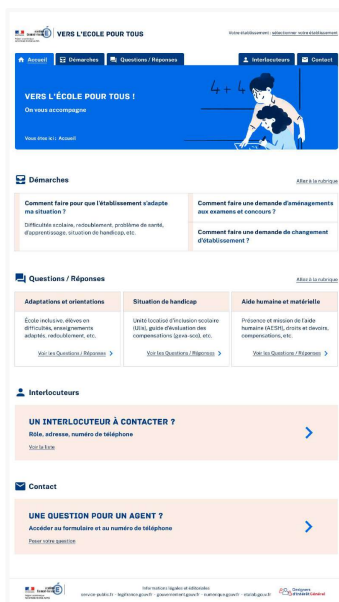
VERS L'ÉCOLE POUR TOUS

Votre établissement : sélectionner votre établissement

Accueil | Démarches | Questions / Réponses | Interlocuteurs | Contact

VERS L'ÉCOLE POUR TOUS !
On vous accompagne

Vous êtes ici : Accueil

Démarches
Aller à la rubrique

Comment faire pour que l'établissement s'adapte à ma situation ?
Difficultés scolaires, redoublement, problème de santé, d'apprentissage, situation de handicap, etc.

Comment faire une demande d'aménagements aux examens et concours ?

Comment faire une demande de changement d'établissement ?

Questions / Réponses
Aller à la rubrique

Adaptations et orientations
École inclusive, élèves en difficultés, enseignements adaptés, redoublement, etc.
Voir les Questions / Réponses

Situation de handicap
Unité localisée d'inclusion scolaire (Ulis), guide d'évaluation des compensations (geva-sco), etc.
Voir les Questions / Réponses

Aide humaine et matérielle
Présence et mission de l'aide humaine (AESH), droits et devoirs, compensations, etc.
Voir les Questions / Réponses

Interlocuteurs

UN INTERLOCUTEUR À CONTACTER ?
Rôle, adresse, numéro de téléphone
Voir la liste

Contact

UNE QUESTION POUR UN AGENT ?
Accéder au formulaire et au numéro de téléphone
Poser votre question

Informations légales et éditoriales
service-public.fr · legifrance.gouv.fr · gouvernement.gouv.fr · numerique.gouv.fr · data.gouv.fr